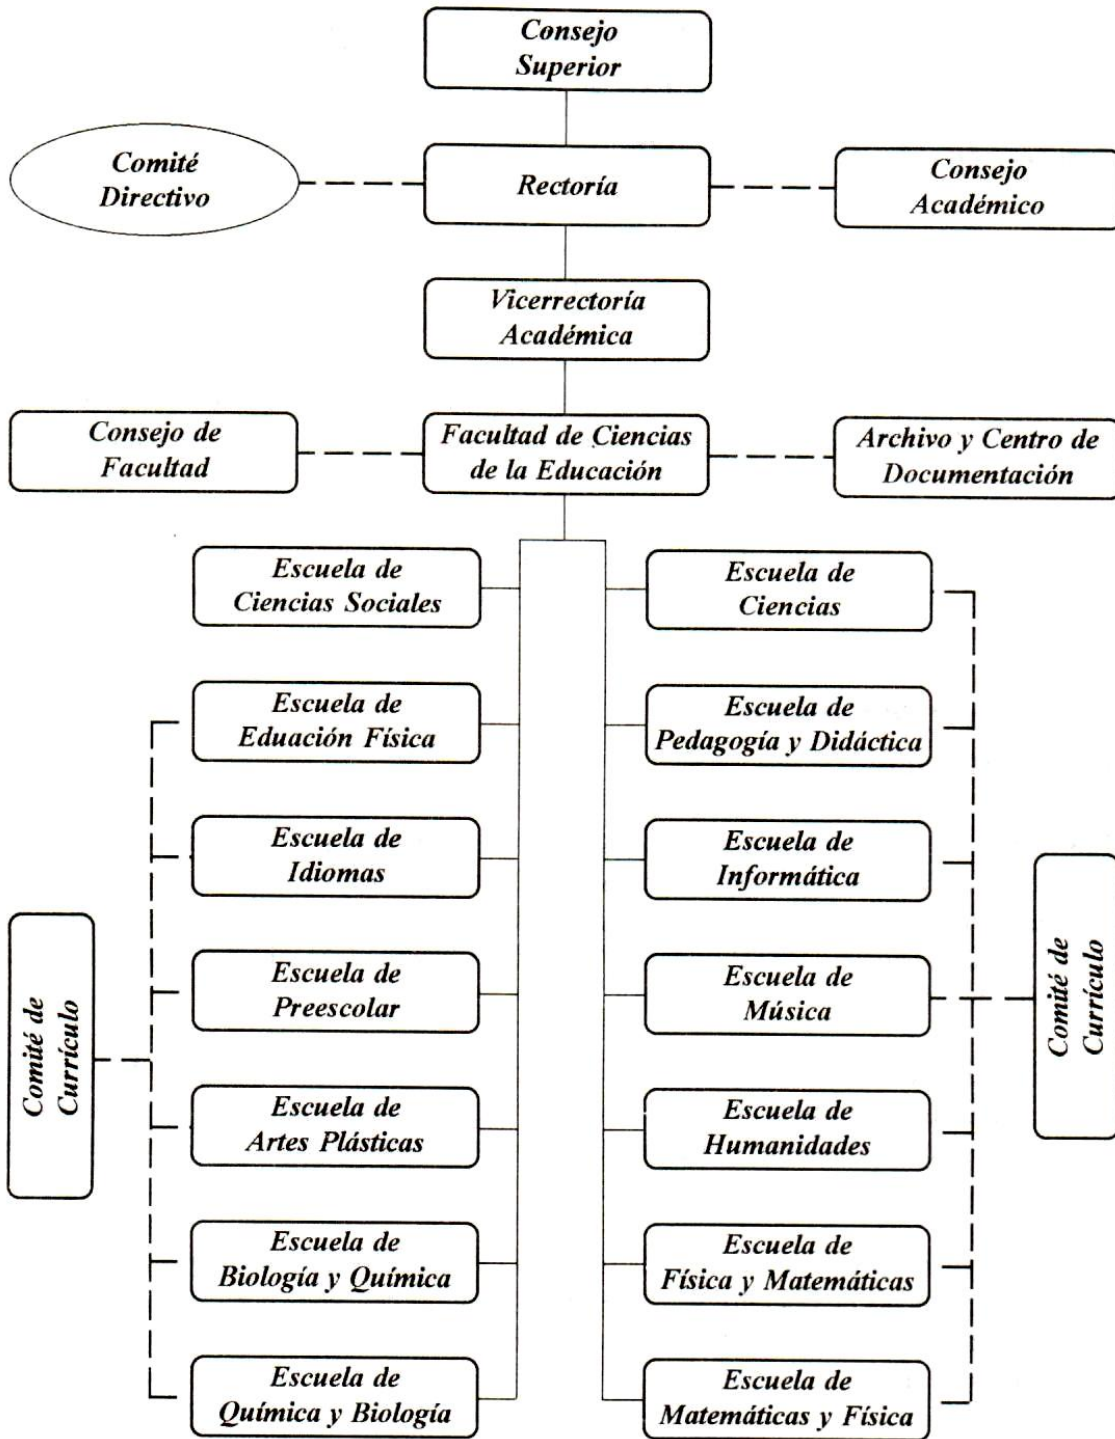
Consejo Superior

Comité Directivo

Rectoría

Consejo Académico

Vicerrectoría Académica

Consejo de Facultad

Facultad de Ciencias de la Educación

Archivo y Centro de Documentación

Escuela de Ciencias Sociales

Escuela de Eduación Física

Escuela de Idiomas

Escuela de Preescolar

Escuela de Artes Plásticas

Escuela de Biología y Química

Escuela de Química y Biología

Escuela de Ciencias

Escuela de Pedagogía y Didáctica

Escuela de Informática

Escuela de Música

Escuela de Humanidades

Escuela de Física y Matemáticas

Escuela de Matemáticas y Física

Comité de Currículo

Comité de Currículo